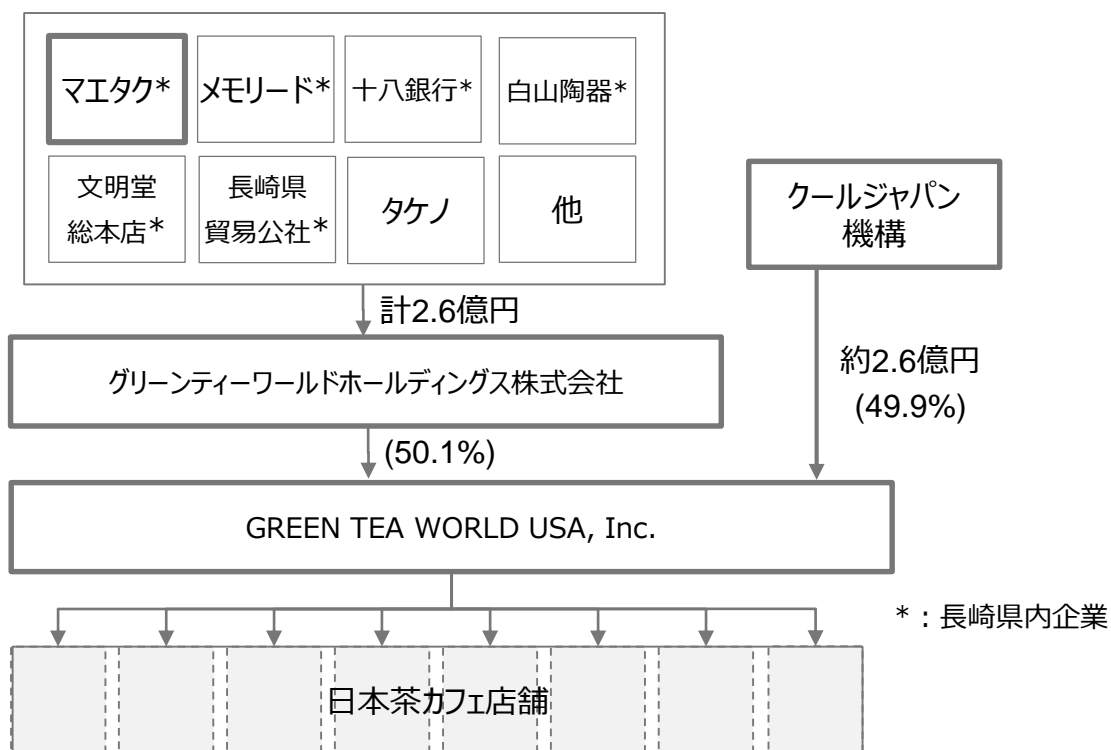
マエタク*

メモリード*

十八銀行*

白山陶器*

文明堂
総本店*

長崎県
貿易公社*

タケノ

他

クールジャパン
機構

計2.6億円

グリーンティーワールドホールディングス株式会社

約2.6億円
(49.9%)

(50.1%)

GREEN TEA WORLD USA, Inc.

*：長崎県内企業

日本茶カフェ店舗